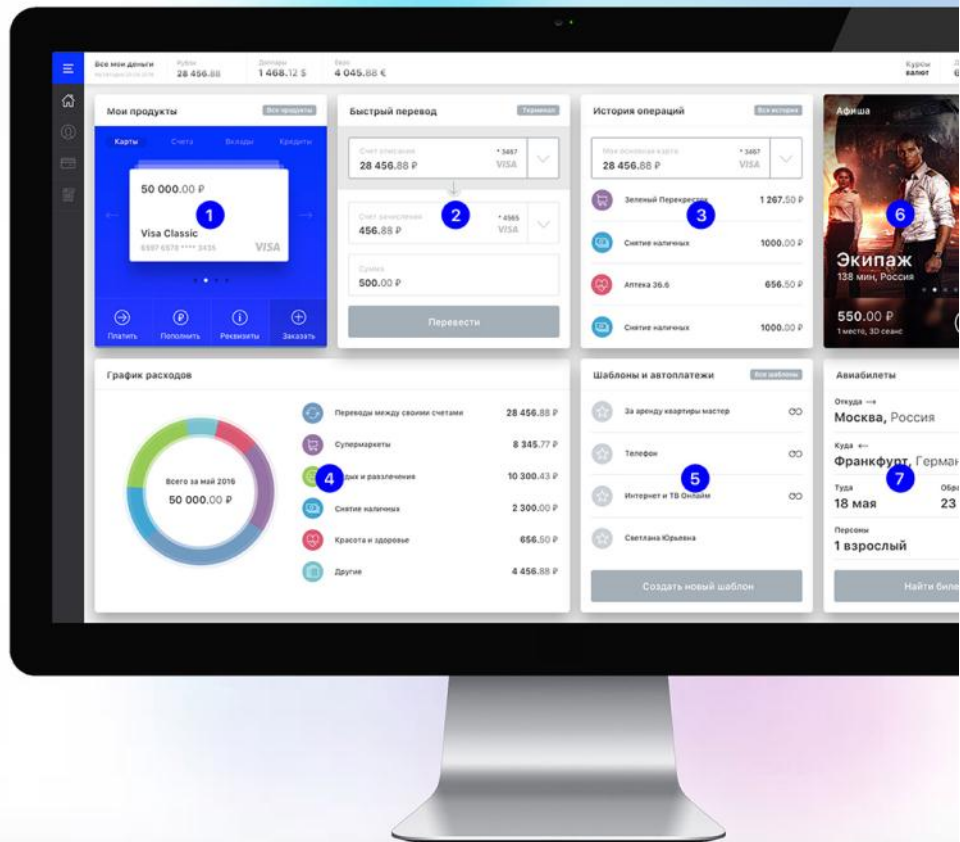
Все мои деньги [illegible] Рубли 28 456.88 Доллары 1 468.12 $ Евро 4 045.88 €

Курсы валют

Мои продукты
Все продукты
Карты Счета Вклады Кредиты
50 000.00 ₽
1
Visa Classic
6597 6878 **** 3435
VISA
Платить Пополнить Реквизиты Заказать

Быстрый перевод
Терминал
Счет списания
* 3457
28 456.88 ₽
VISA
2
Счет зачисления
* 4565
456.88 ₽
VISA
Сумма
500.00 ₽
Перевести

История операций
Вся история
Моя основная карта
* 3457
28 456.88 ₽
VISA
Зеленый Перекресток
3
1 267.50 ₽
Снятие наличных
1000.00 ₽
Аптека 36.6
656.50 ₽
Снятие наличных
1000.00 ₽

Афиша
6
Экипаж
138 мин, Россия
550.00 ₽
1 место, 3D сеанс

График расходов
Всего за май 2016
50 000.00 ₽
Переводы между своими счетами
28 456.88 ₽
Супермаркеты
8 345.77 ₽
4
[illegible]ых и развлечения
10 300.43 ₽
Снятие наличных
2 300.00 ₽
Красота и здоровье
656.50 ₽
Другие
4 456.88 ₽

Шаблоны и автоплатежи
Все шаблоны
За аренду квартиры мастер
Телефон
5
Интернет и ТВ Онлайм
Светлана Юрьевна
Создать новый шаблон

Авиабилеты
Откуда →
Москва, Россия
Куда ←
Франкфурт, Герман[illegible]
7
Туда
18 мая
Обра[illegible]
23
Персоны
1 взрослый
Найти биле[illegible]